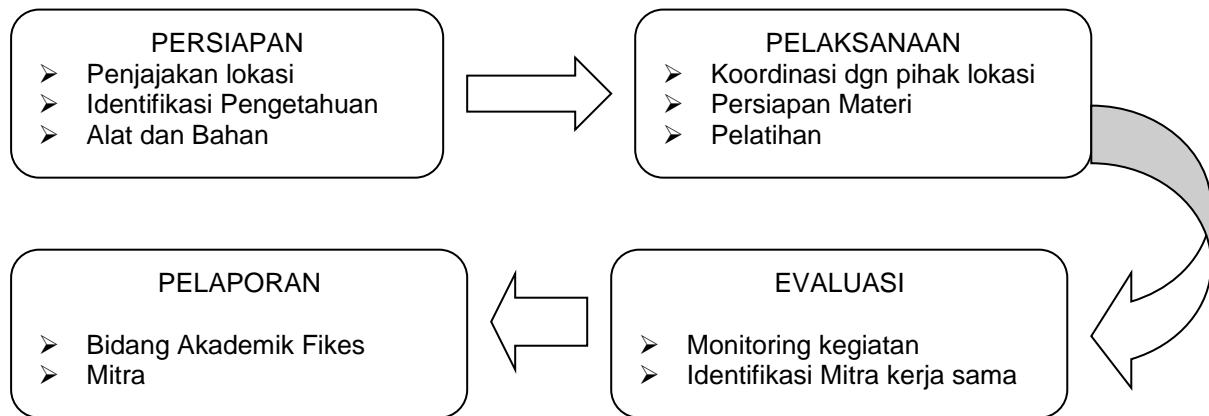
PERSIAPAN
- Penjajakan lokasi
- Identifikasi Pengetahuan
- Alat dan Bahan

PELAKSANAAN
- Koordinasi dgn pihak lokasi
- Persiapan Materi
- Pelatihan

EVALUASI
- Monitoring kegiatan
- Identifikasi Mitra kerja sama

PELAPORAN
- Bidang Akademik Fikes
- Mitra